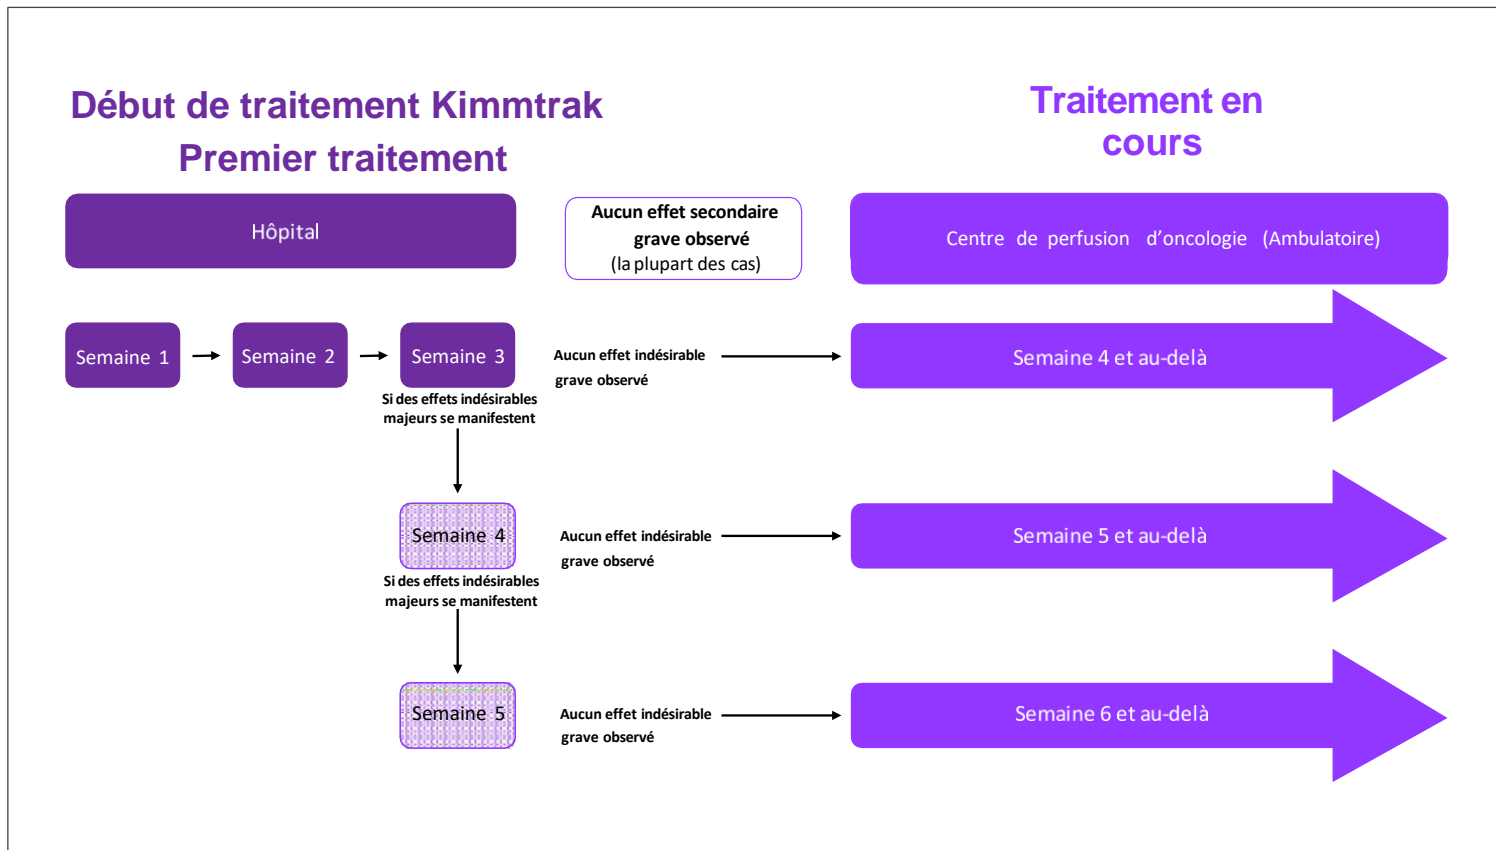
Début de traitement Kimmtrak
Premier traitement

Traitement en cours

Hôpital

Aucun effet secondaire grave observé (la plupart des cas)

Centre de perfusion d'oncologie (Ambulatoire)

Semaine 1

Semaine 2

Semaine 3

Aucun effet indésirable grave observé

Semaine 4 et au-delà

Si des effets indésirables majeurs se manifestent

Semaine 4

Aucun effet indésirable grave observé

Semaine 5 et au-delà

Si des effets indésirables majeurs se manifestent

Semaine 5

Aucun effet indésirable grave observé

Semaine 6 et au-delà